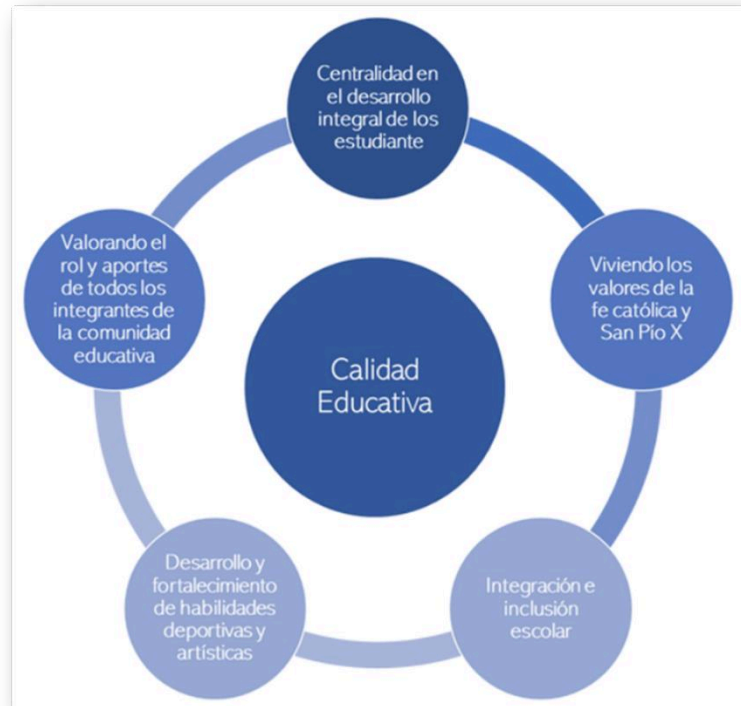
Calidad Educativa

Centralidad en el desarrollo integral de los estudiante

Viviendo los valores de la fe católica y San Pío X

Integración e inclusión escolar

Desarrollo y fortalecimiento de habilidades deportivas y artísticas

Valorando el rol y aportes de todos los integrantes de la comunidad educativa